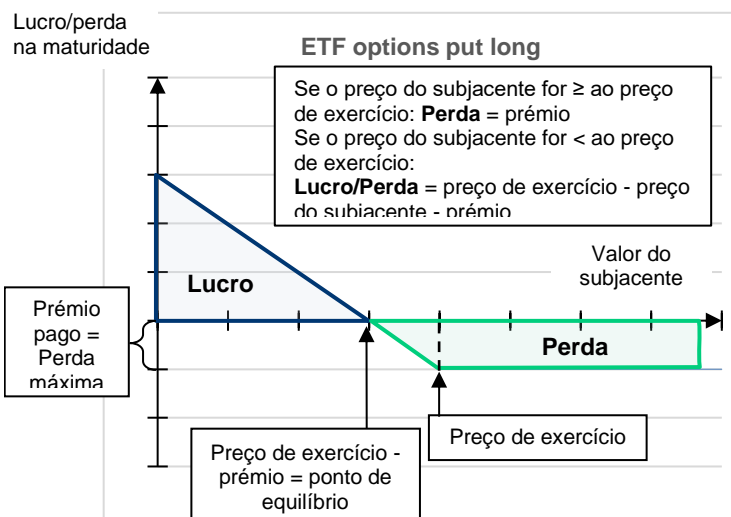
Lucro/perda na maturidade

ETF options put long

Se o preço do subjacente for ≥ ao preço de exercício: **Perda** = prémio
Se o preço do subjacente for < ao preço de exercício:
**Lucro/Perda** = preço de exercício - preço do subjacente - prémio

Valor do subjacente

Lucro

Prémio pago = Perda máxima

Perda

Preço de exercício

Preço de exercício - prémio = ponto de equilíbrio